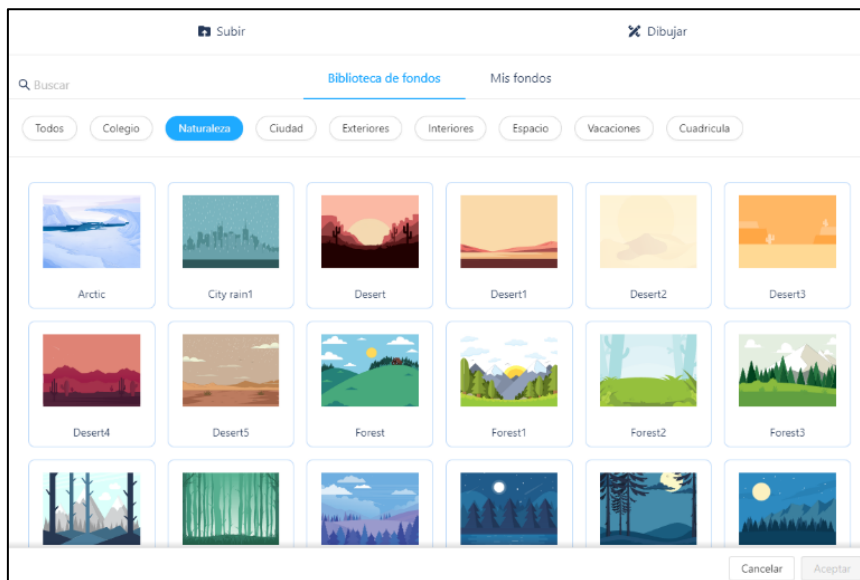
Subir

Dibujar

Buscar

Biblioteca de fondos

Mis fondos

Todos
Colegio
Naturaleza
Ciudad
Exteriores
Interiores
Espacio
Vacaciones
Cuadricula

Arctic
City rain1
Desert
Desert1
Desert2
Desert3

Desert4
Desert5
Forest
Forest1
Forest2
Forest3

Cancelar
Aceptar